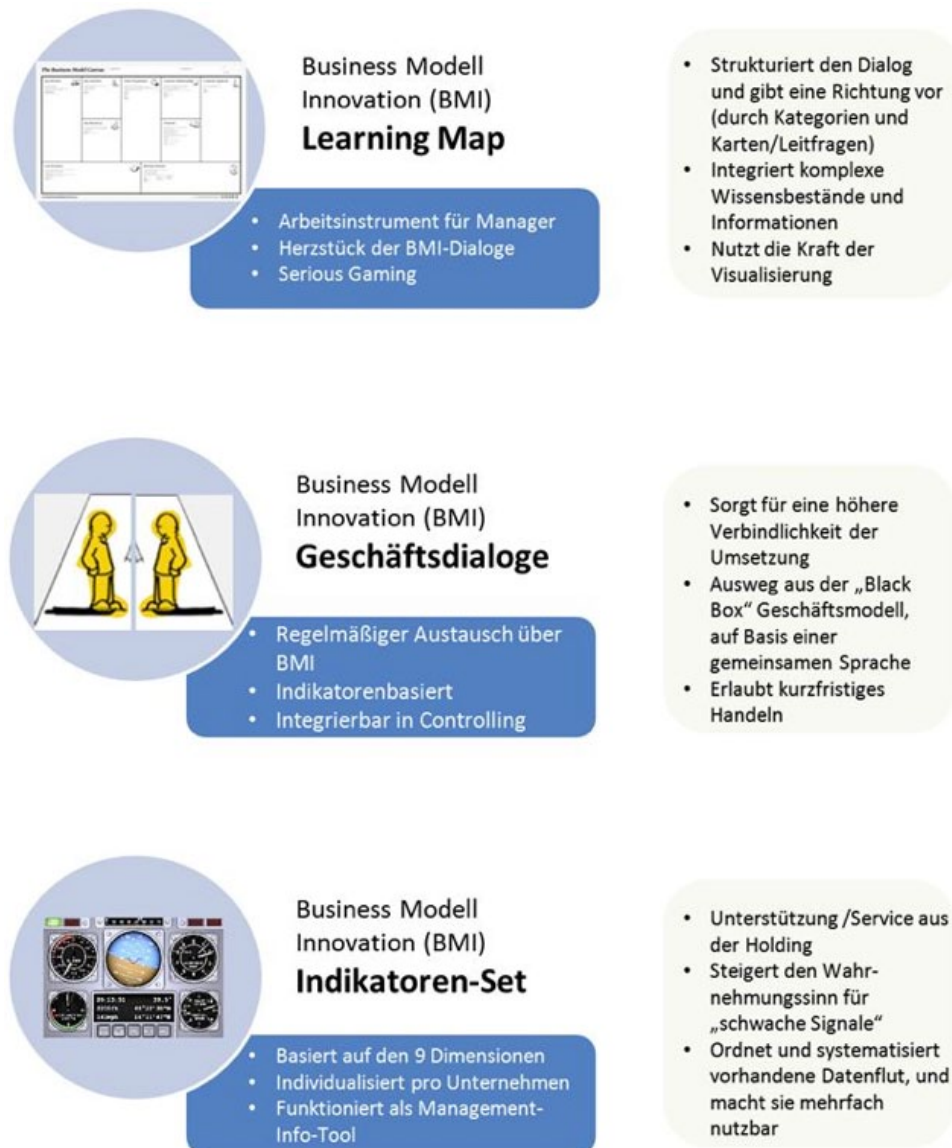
The Business Model Canvas

Business Modell Innovation (BMI)
**Learning Map**

- Arbeitsinstrument für Manager
- Herzstück der BMI-Dialoge
- Serious Gaming

- Strukturiert den Dialog und gibt eine Richtung vor (durch Kategorien und Karten/Leitfragen)
- Integriert komplexe Wissensbestände und Informationen
- Nutzt die Kraft der Visualisierung

Business Modell Innovation (BMI)
**Geschäftsdialoge**

- Regelmäßiger Austausch über BMI
- Indikatorenbasiert
- Integrierbar in Controlling

- Sorgt für eine höhere Verbindlichkeit der Umsetzung
- Ausweg aus der „Black Box" Geschäftsmodell, auf Basis einer gemeinsamen Sprache
- Erlaubt kurzfristiges Handeln

Business Modell Innovation (BMI)
**Indikatoren-Set**

- Basiert auf den 9 Dimensionen
- Individualisiert pro Unternehmen
- Funktioniert als Management-Info-Tool

- Unterstützung /Service aus der Holding
- Steigert den Wahrnehmungssinn für „schwache Signale"
- Ordnet und systematisiert vorhandene Datenflut, und macht sie mehrfach nutzbar